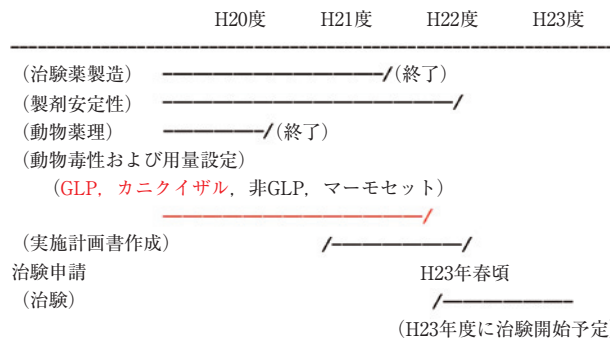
H20度　H21度　H22度　H23度

（治験薬製造）　/（終了）
（製剤安定性）　/
（動物薬理）　/（終了）
（動物毒性および用量設定）
（GLP，カニクイザル，非GLP，マーモセット）
/
（実施計画書作成）　/　/
治験申請　H23年春頃
（治験）　/
（H23年度に治験開始予定